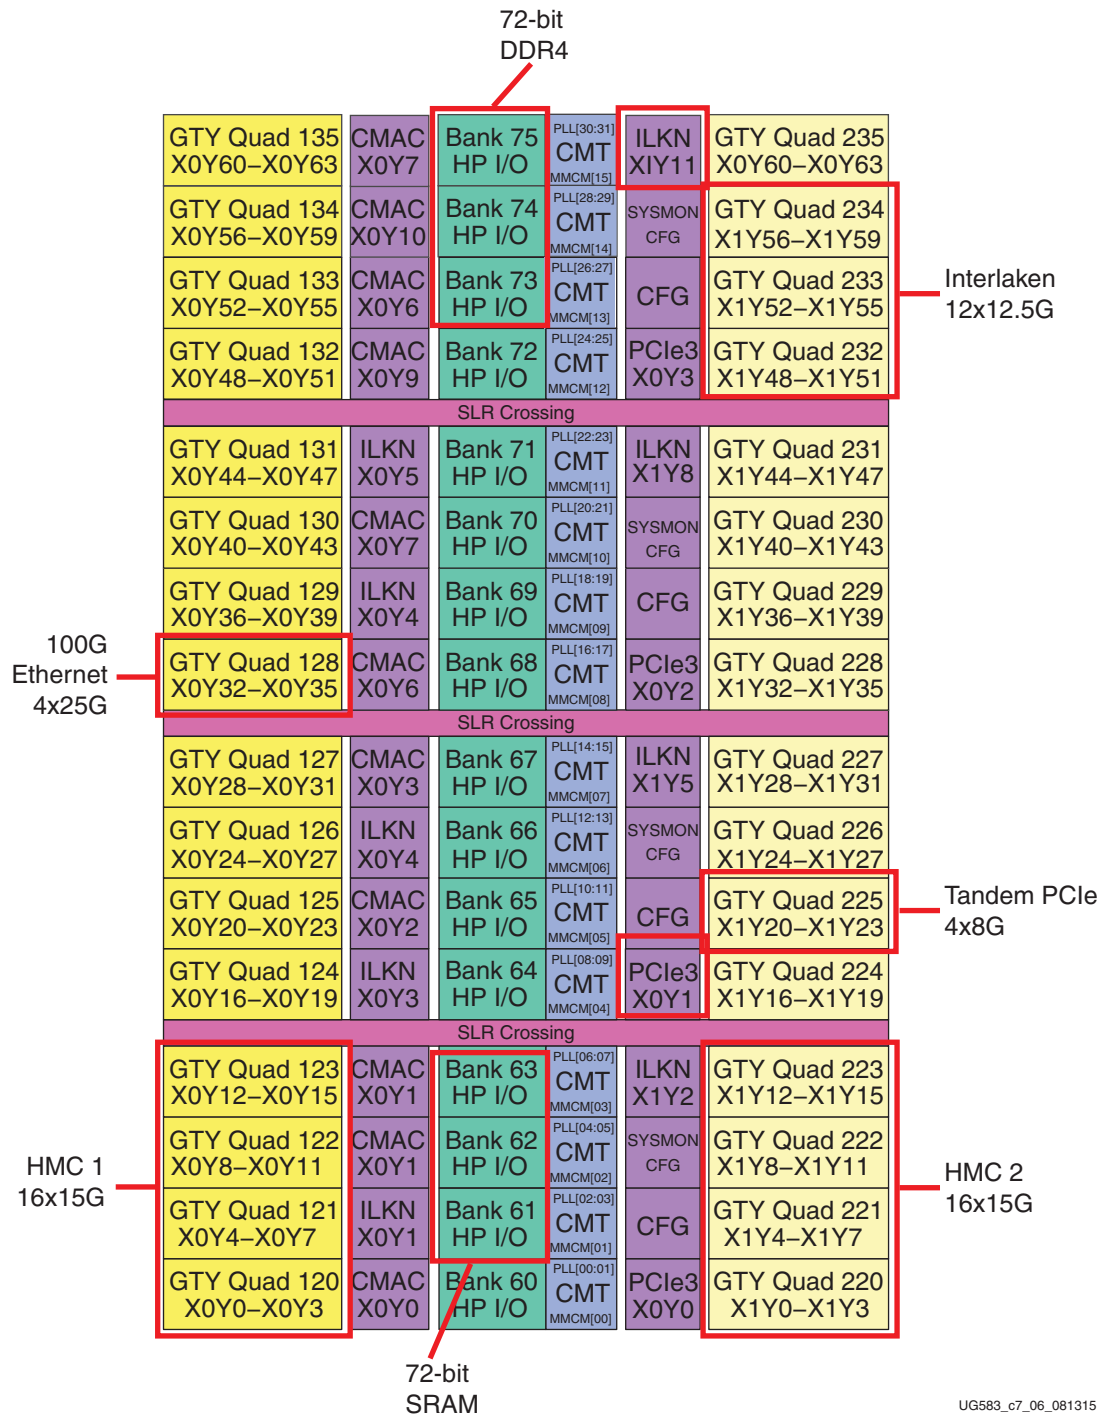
72-bit DDR4

GTY Quad 135 X0Y60–X0Y63
CMAC X0Y7
Bank 75 HP I/O
PLL[30:31] CMT MMCM[15]
ILKN XIY11
GTY Quad 235 X0Y60–X0Y63

GTY Quad 134 X0Y56–X0Y59
CMAC X0Y10
Bank 74 HP I/O
PLL[28:29] CMT MMCM[14]
SYSMON CFG
GTY Quad 234 X1Y56–X1Y59

GTY Quad 133 X0Y52–X0Y55
CMAC X0Y6
Bank 73 HP I/O
PLL[26:27] CMT MMCM[13]
CFG
GTY Quad 233 X1Y52–X1Y55

Interlaken 12x12.5G

GTY Quad 132 X0Y48–X0Y51
CMAC X0Y9
Bank 72 HP I/O
PLL[24:25] CMT MMCM[12]
PCIe3 X0Y3
GTY Quad 232 X1Y48–X1Y51

SLR Crossing

GTY Quad 131 X0Y44–X0Y47
ILKN X0Y5
Bank 71 HP I/O
PLL[22:23] CMT MMCM[11]
ILKN X1Y8
GTY Quad 231 X1Y44–X1Y47

GTY Quad 130 X0Y40–X0Y43
CMAC X0Y7
Bank 70 HP I/O
PLL[20:21] CMT MMCM[10]
SYSMON CFG
GTY Quad 230 X1Y40–X1Y43

GTY Quad 129 X0Y36–X0Y39
ILKN X0Y4
Bank 69 HP I/O
PLL[18:19] CMT MMCM[09]
CFG
GTY Quad 229 X1Y36–X1Y39

100G Ethernet 4x25G

GTY Quad 128 X0Y32–X0Y35
CMAC X0Y6
Bank 68 HP I/O
PLL[16:17] CMT MMCM[08]
PCIe3 X0Y2
GTY Quad 228 X1Y32–X1Y35

SLR Crossing

GTY Quad 127 X0Y28–X0Y31
CMAC X0Y3
Bank 67 HP I/O
PLL[14:15] CMT MMCM[07]
ILKN X1Y5
GTY Quad 227 X1Y28–X1Y31

GTY Quad 126 X0Y24–X0Y27
ILKN X0Y4
Bank 66 HP I/O
PLL[12:13] CMT MMCM[06]
SYSMON CFG
GTY Quad 226 X1Y24–X1Y27

GTY Quad 125 X0Y20–X0Y23
CMAC X0Y2
Bank 65 HP I/O
PLL[10:11] CMT MMCM[05]
CFG
GTY Quad 225 X1Y20–X1Y23

Tandem PCIe 4x8G

GTY Quad 124 X0Y16–X0Y19
ILKN X0Y3
Bank 64 HP I/O
PLL[08:09] CMT MMCM[04]
PCIe3 X0Y1
GTY Quad 224 X1Y16–X1Y19

SLR Crossing

GTY Quad 123 X0Y12–X0Y15
CMAC X0Y1
Bank 63 HP I/O
PLL[06:07] CMT MMCM[03]
ILKN X1Y2
GTY Quad 223 X1Y12–X1Y15

HMC 1 16x15G

GTY Quad 122 X0Y8–X0Y11
CMAC X0Y1
Bank 62 HP I/O
PLL[04:05] CMT MMCM[02]
SYSMON CFG
GTY Quad 222 X1Y8–X1Y11

HMC 2 16x15G

GTY Quad 121 X0Y4–X0Y7
ILKN X0Y1
Bank 61 HP I/O
PLL[02:03] CMT MMCM[01]
CFG
GTY Quad 221 X1Y4–X1Y7

GTY Quad 120 X0Y0–X0Y3
CMAC X0Y0
Bank 60 HP I/O
PLL[00:01] CMT MMCM[00]
PCIe3 X0Y0
GTY Quad 220 X1Y0–X1Y3

72-bit SRAM

UG583_c7_06_081315